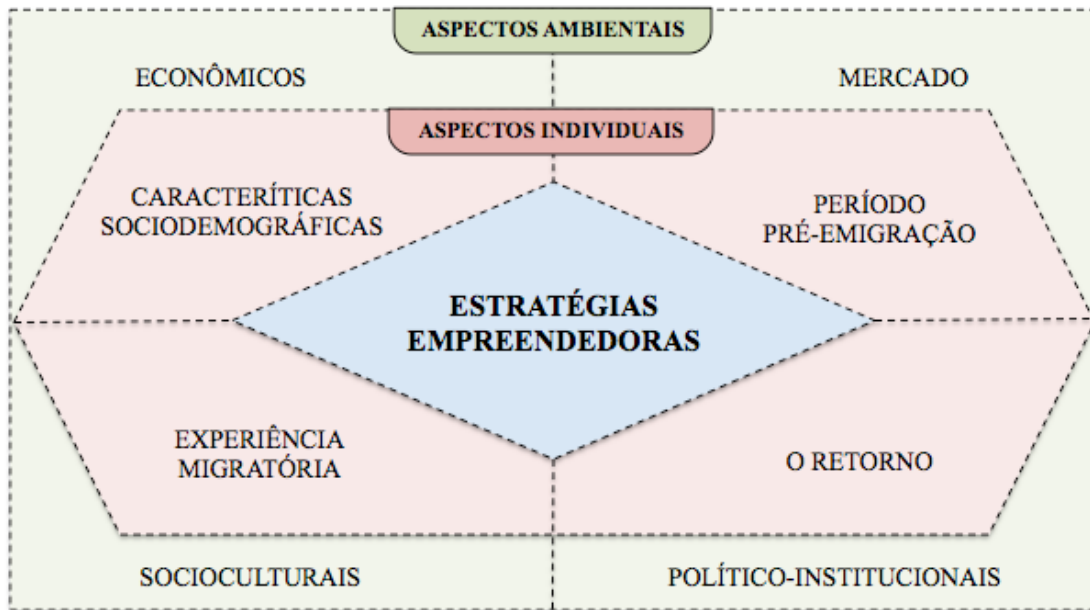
ASPECTOS AMBIENTAIS

ECONÔMICOS

MERCADO

ASPECTOS INDIVIDUAIS

CARACTERÍTICAS SOCIODEMOGRÁFICAS

PERÍODO PRÉ-EMIGRAÇÃO

ESTRATÉGIAS EMPREENDEDORAS

EXPERIÊNCIA MIGRATÓRIA

O RETORNO

SOCIOCULTURAIS

POLÍTICO-INSTITUCIONAIS